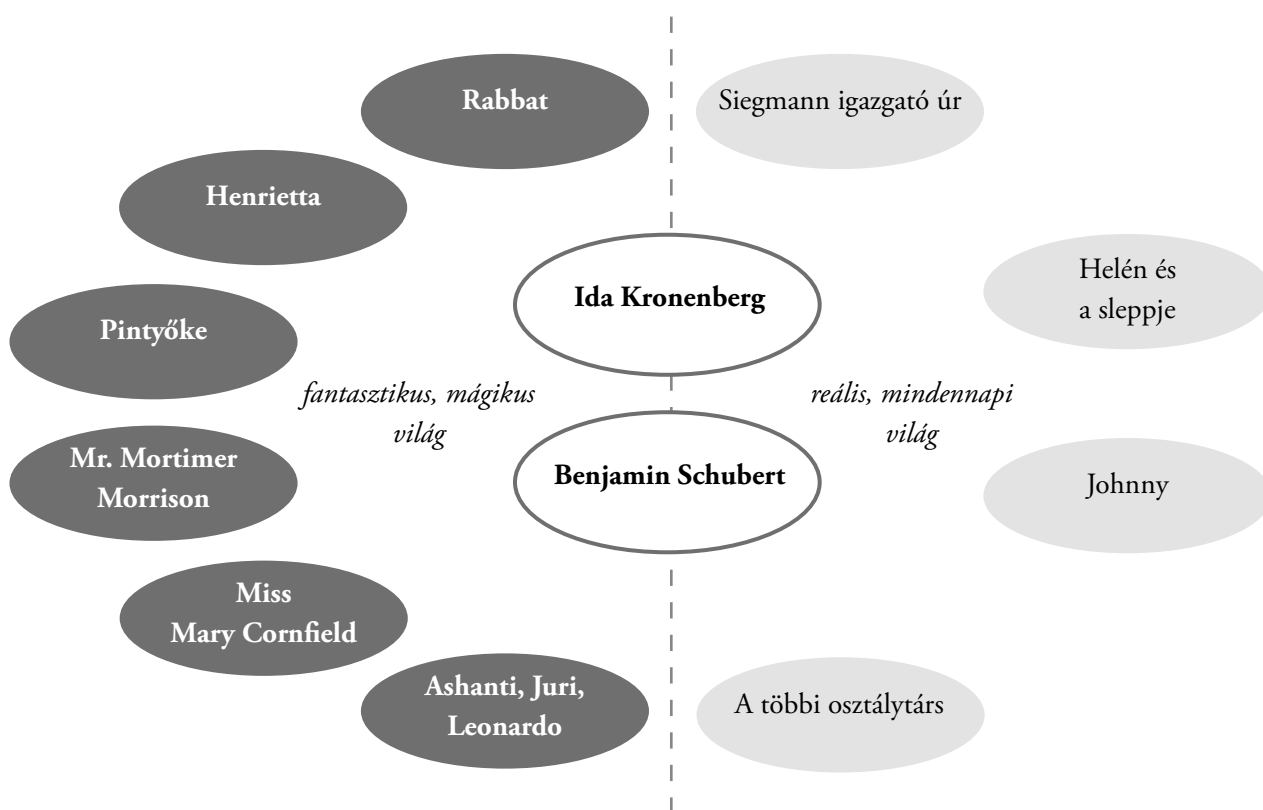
Rabbat

Siegmann igazgató úr

Henrietta

Ida Kronenberg

Helén és a sleppje

Pintyőke

fantasztikus, mágikus világ

reális, mindennapi világ

Mr. Mortimer Morrison

Benjamin Schubert

Johnny

Miss Mary Cornfield

Ashanti, Juri, Leonardo

A többi osztálytárs